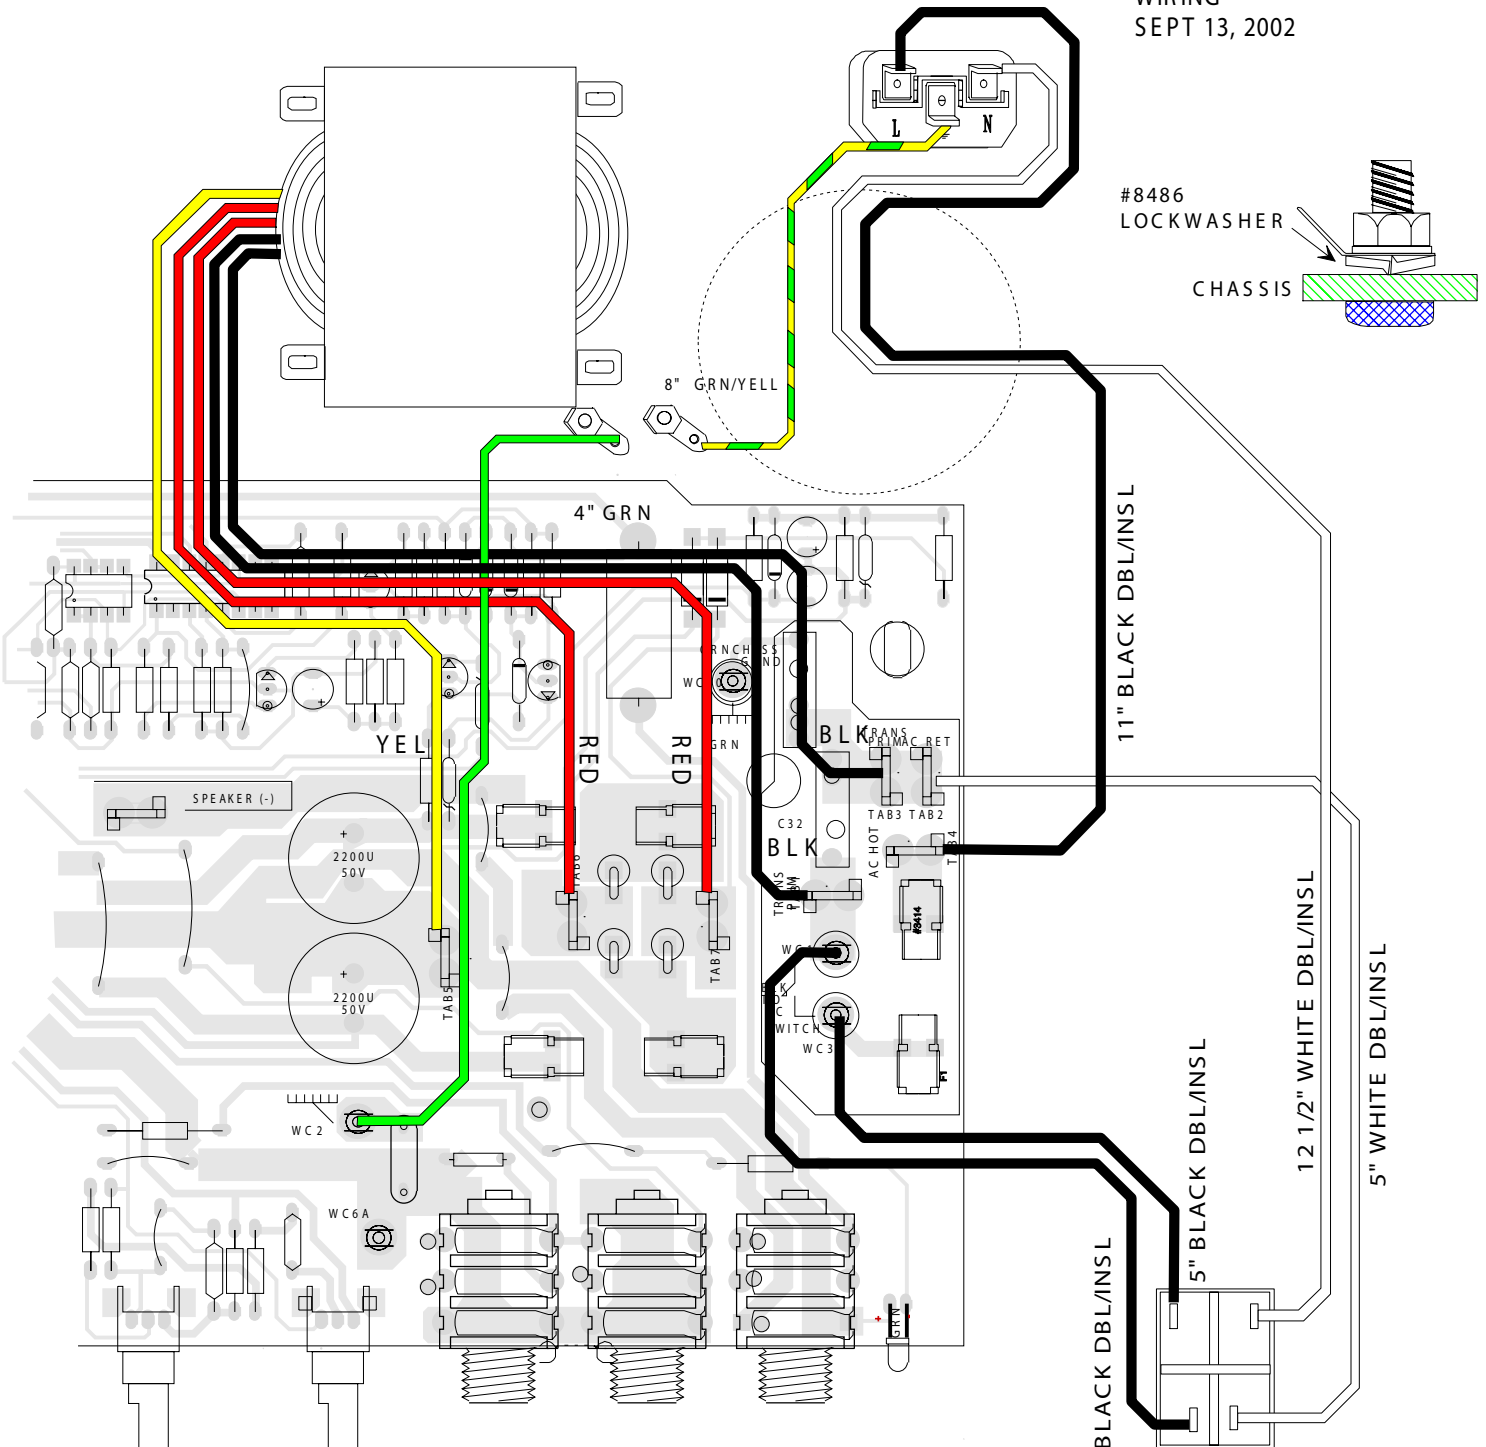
WIRING
SEPT 13, 2002

L N

#8486
LOCKWASHER

CHASSIS

8" GRN/YELL

4" GRN

11" BLACK DBL/INSL

GRN CHASSIS GND

WC

GRN

BLK

TRANS PRIM

AC RET

TAB3 TAB2

C32

BLK

AC HOT

TAB4

TRANS PRIM

YEL

RED

RED

SPEAKER (-)

2200U 50V

2200U 50V

TAB5

TAB6

TAB1

#8414

WC4

BLK TO AC SWITCH

WC3

P1

WC2

WC6A

GRN

12 1/2" WHITE DBL/INSL

5" WHITE DBL/INSL

5" BLACK DBL/INSL

BLACK DBL/INSL